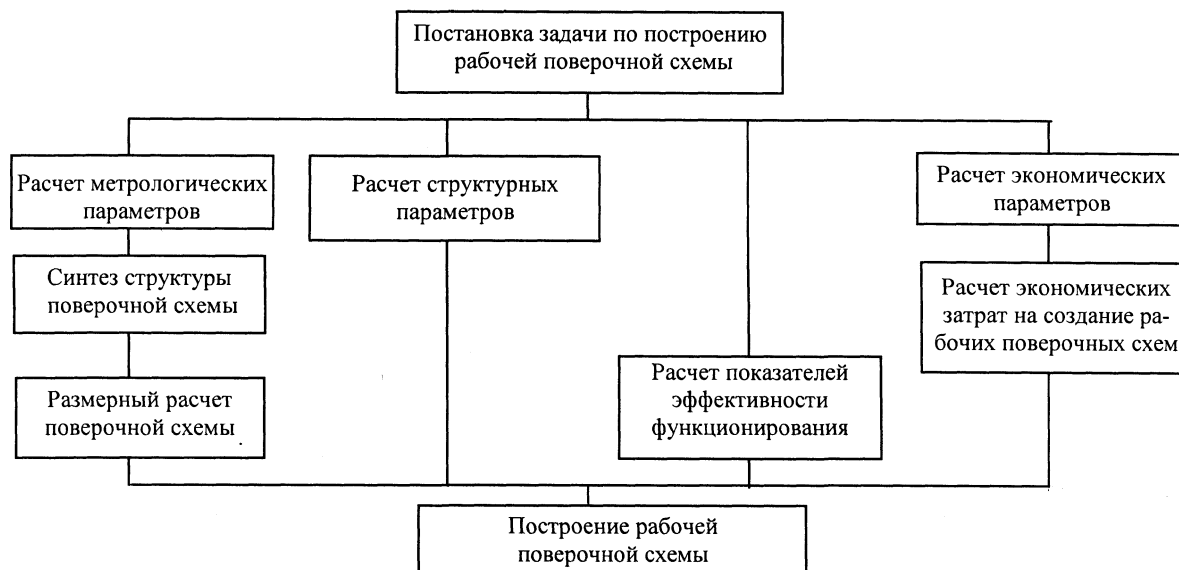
Постановка задачи по построению рабочей поверочной схемы

Расчет метрологических параметров

Синтез структуры поверочной схемы

Размерный расчет поверочной схемы

Расчет структурных параметров

Расчет показателей эффективности функционирования

Расчет экономических параметров

Расчет экономических затрат на создание рабочих поверочных схем

Построение рабочей поверочной схемы